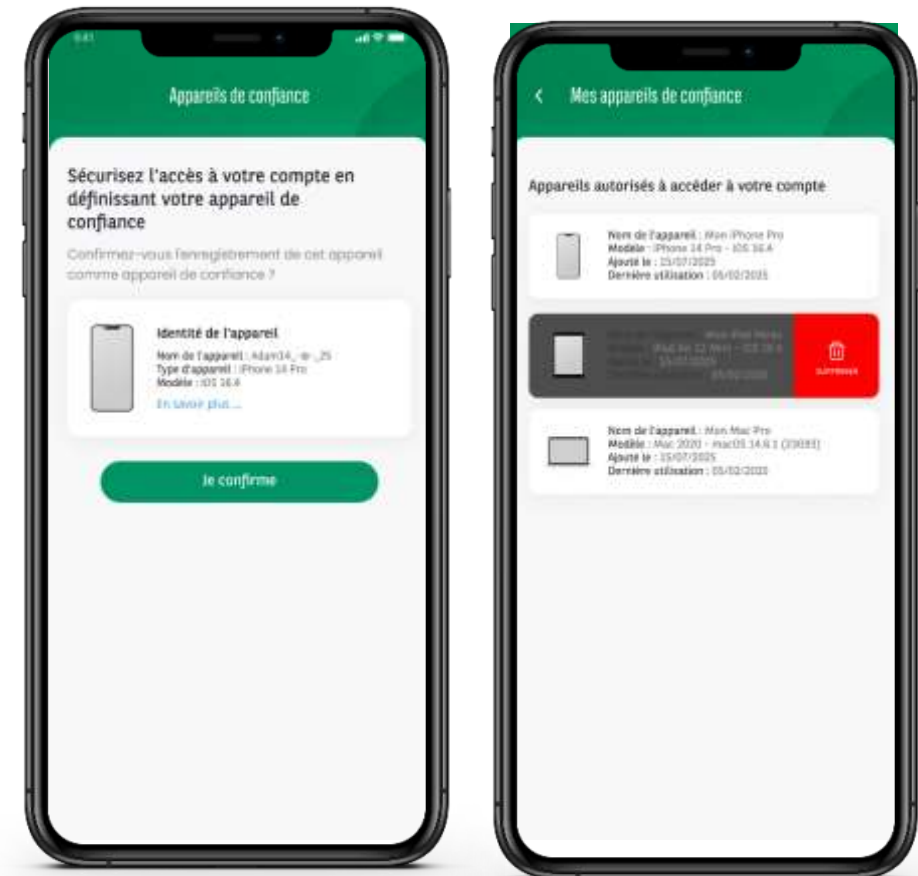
9:41

Appareils de confiance

Sécurisez l'accès à votre compte en définissant votre appareil de confiance

Confirmez-vous l'enregistrement de cet appareil comme appareil de confiance ?

Identité de l'appareil

Nom de l'appareil : Adam14_-is-_25
Type d'appareil : iPhone 14 Pro
Modèle : iOS 16.4

En savoir plus ...

Je confirme

Mes appareils de confiance

Appareils autorisés à accéder à votre compte

Nom de l'appareil : Mon iPhone Pro
Modèle : iPhone 14 Pro - iOS 16.4
Ajouté le : 15/07/2025
Dernière utilisation : 05/02/2025

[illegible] Mon iPad Nano
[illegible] iPad Air 12 Mars - iOS 16.4
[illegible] 15/07/2025
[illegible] 05/02/2025

Supprimer

Nom de l'appareil : Mon Mac Pro
Modèle : Mac 2020 - macOS 14.6.1 (23G93)
Ajouté le : 15/07/2025
Dernière utilisation : 05/02/2025